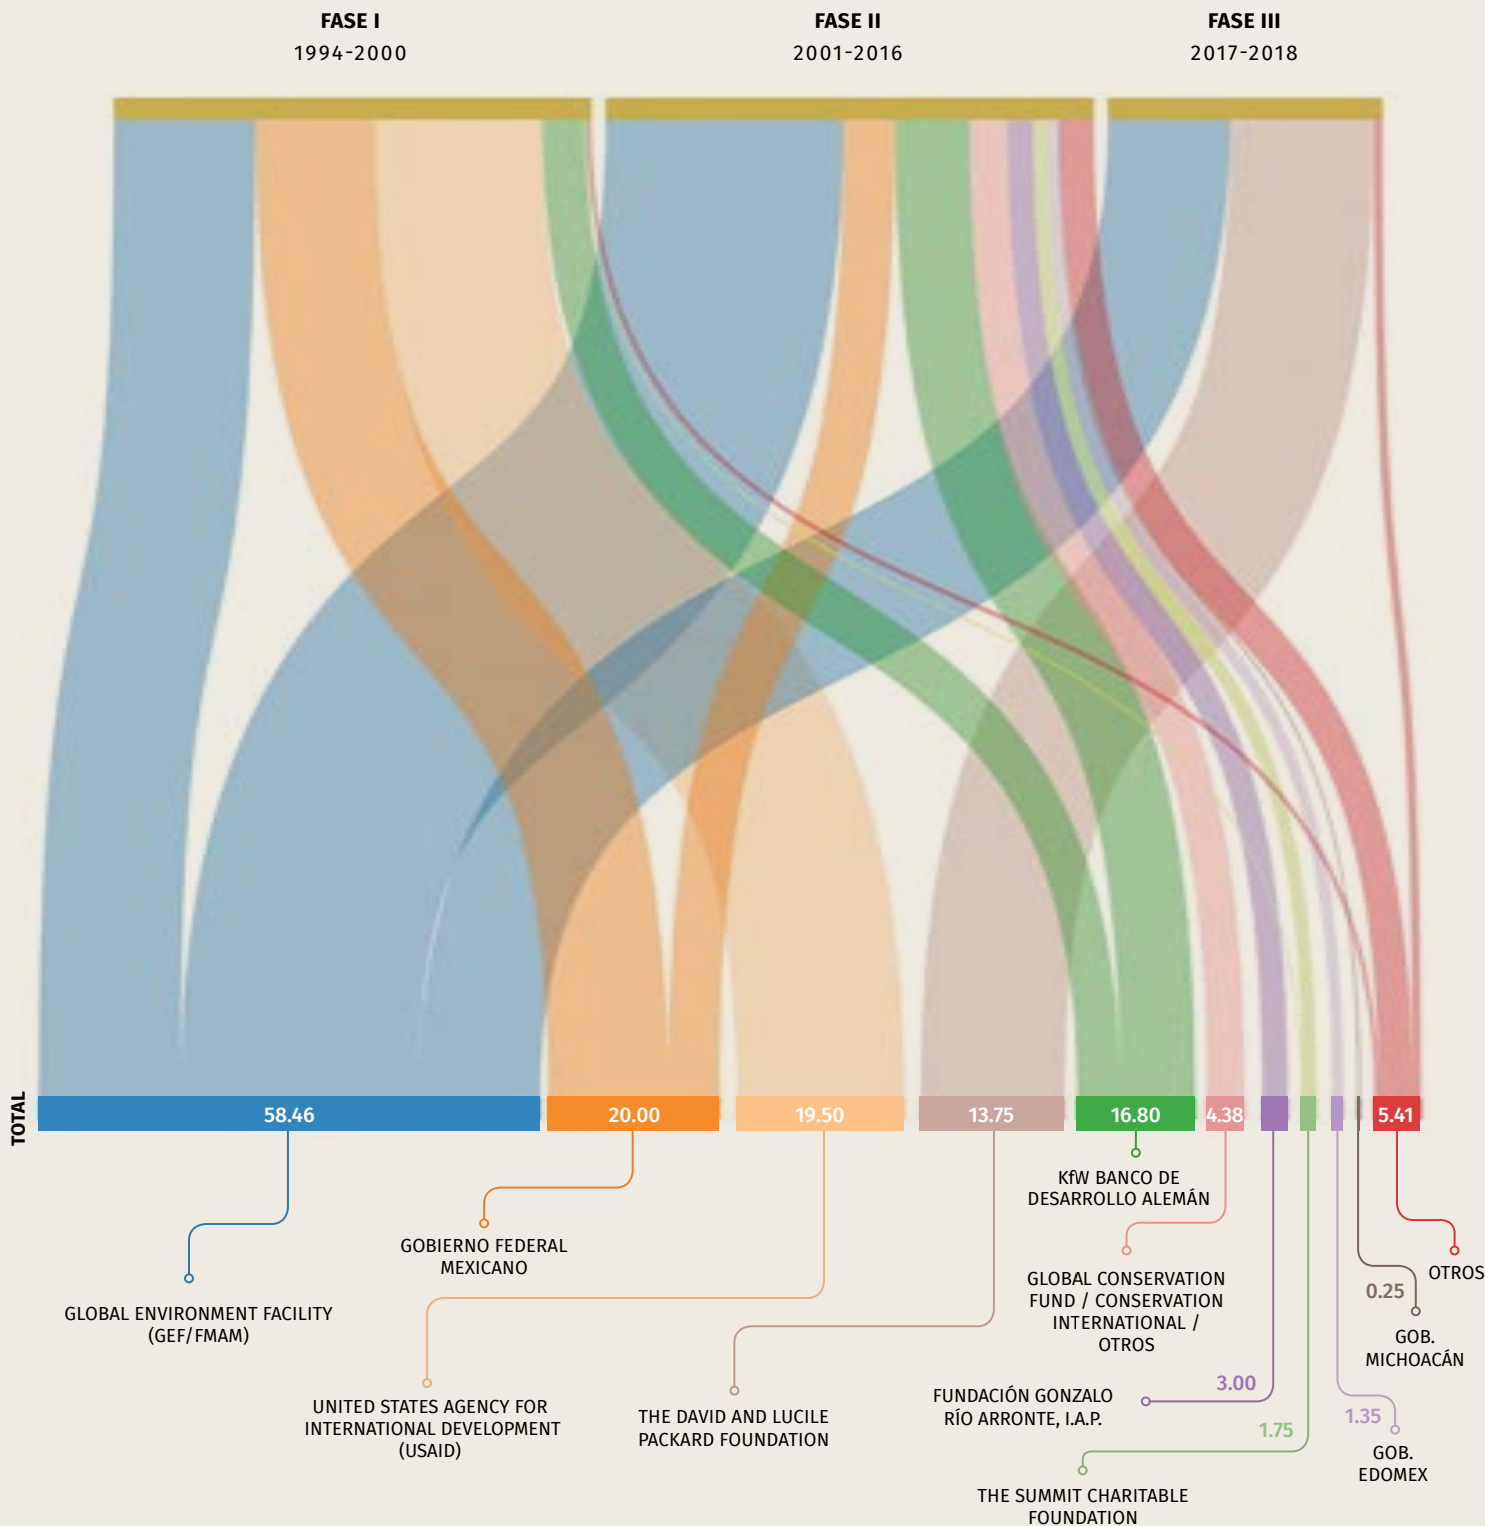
FASE I
1994-2000

FASE II
2001-2016

FASE III
2017-2018

TOTAL

58.46

20.00

19.50

13.75

16.80

4.38

5.41

KfW BANCO DE DESARROLLO ALEMÁN

GOBIERNO FEDERAL MEXICANO

GLOBAL ENVIRONMENT FACILITY (GEF/FMAM)

GLOBAL CONSERVATION FUND / CONSERVATION INTERNATIONAL / OTROS

OTROS

0.25

GOB. MICHOACÁN

UNITED STATES AGENCY FOR INTERNATIONAL DEVELOPMENT (USAID)

THE DAVID AND LUCILE PACKARD FOUNDATION

FUNDACIÓN GONZALO RÍO ARRONTE, I.A.P.

3.00

1.35

GOB. EDOMEX

1.75

THE SUMMIT CHARITABLE FOUNDATION